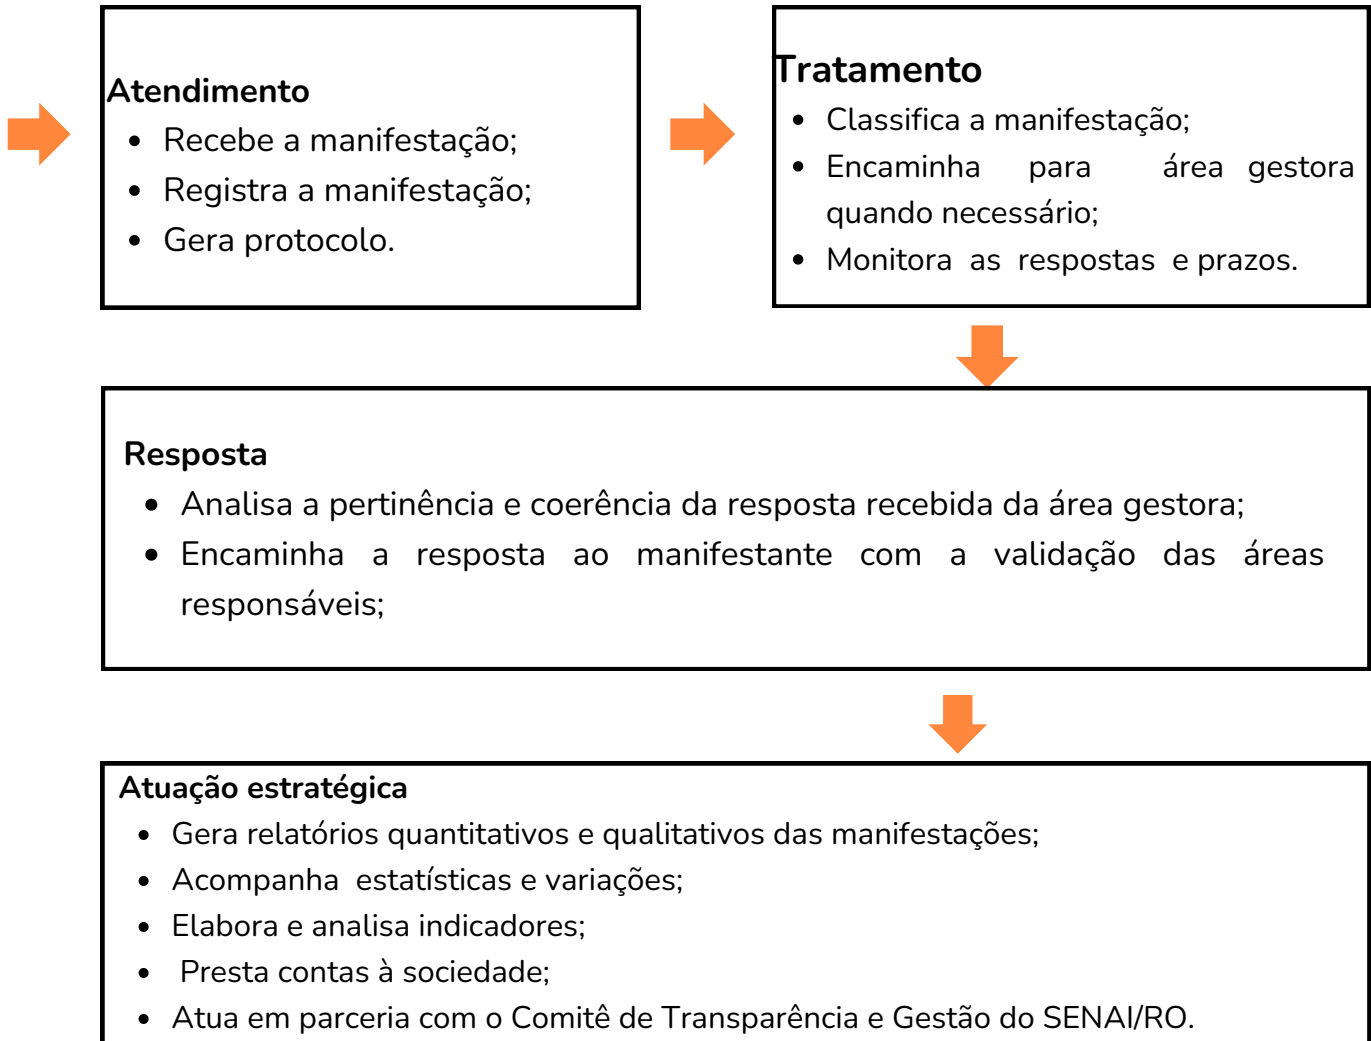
Atendimento
- Recebe a manifestação;
- Registra a manifestação;
- Gera protocolo.

Tratamento
- Classifica a manifestação;
- Encaminha para área gestora quando necessário;
- Monitora as respostas e prazos.

Resposta
- Analisa a pertinência e coerência da resposta recebida da área gestora;
- Encaminha a resposta ao manifestante com a validação das áreas responsáveis;

Atuação estratégica
- Gera relatórios quantitativos e qualitativos das manifestações;
- Acompanha estatísticas e variações;
- Elabora e analisa indicadores;
- Presta contas à sociedade;
- Atua em parceria com o Comitê de Transparência e Gestão do SENAI/RO.